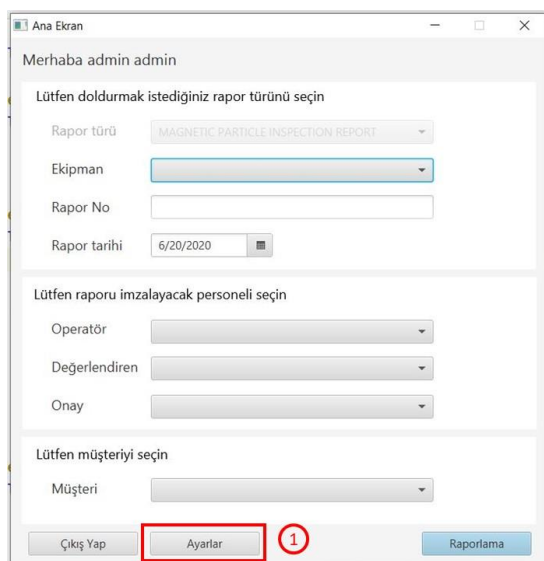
Ana Ekran

Merhaba admin admin

Lütfen doldurmak istediğiniz rapor türünü seçin

Rapor türü MAGNETIC PARTICLE INSPECTION REPORT

Ekipman

Rapor No

Rapor tarihi 6/20/2020

Lütfen raporu imzalayacak personeli seçin

Operatör

Değerlendiren

Onay

Lütfen müşteriyi seçin

Müşteri

Çıkış Yap

Ayarlar

1

Raporlama